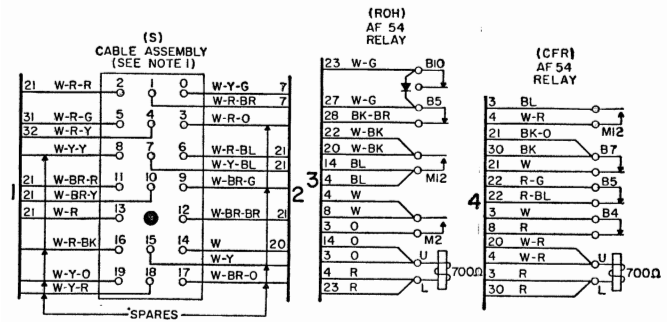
(S)
CABLE ASSEMBLY
(SEE NOTE 1)

21 W-R-R 2 1 0 W-Y-G 7
W-R-BR 7
31 W-R-G 5 4 3 W-R-O
32 W-R-Y
W-Y-Y 8 7 6 W-R-BL 21
W-Y-BL 21
21 W-BR-R 11 10 9 W-BR-G 21
21 W-BR-Y
21 W-R 13 12 W-BR-BR 21
W-R-BK 16 15 14 W 20
W-Y
W-Y-O 19 18 17 W-BR-O
W-Y-R
SPARES

1

2

(ROH)
AF 54
RELAY

3

23 W-G B10
27 W-G B5
28 BK-BR
20 W-BK
20 W-BK
14 BL
4 BL M12
4 W
4 W
8 W
3 O
14 O M2
3 O U
4 R 700Ω
23 R L

(CFR)
AF 54
RELAY

4

3 BL
4 W-R M12
21 BK-O
30 BK B7
21 W
22 R-G B5
22 R-BL
3 W B4
8 R
20 W-R
4 W-R U
3 R 700Ω
30 R L